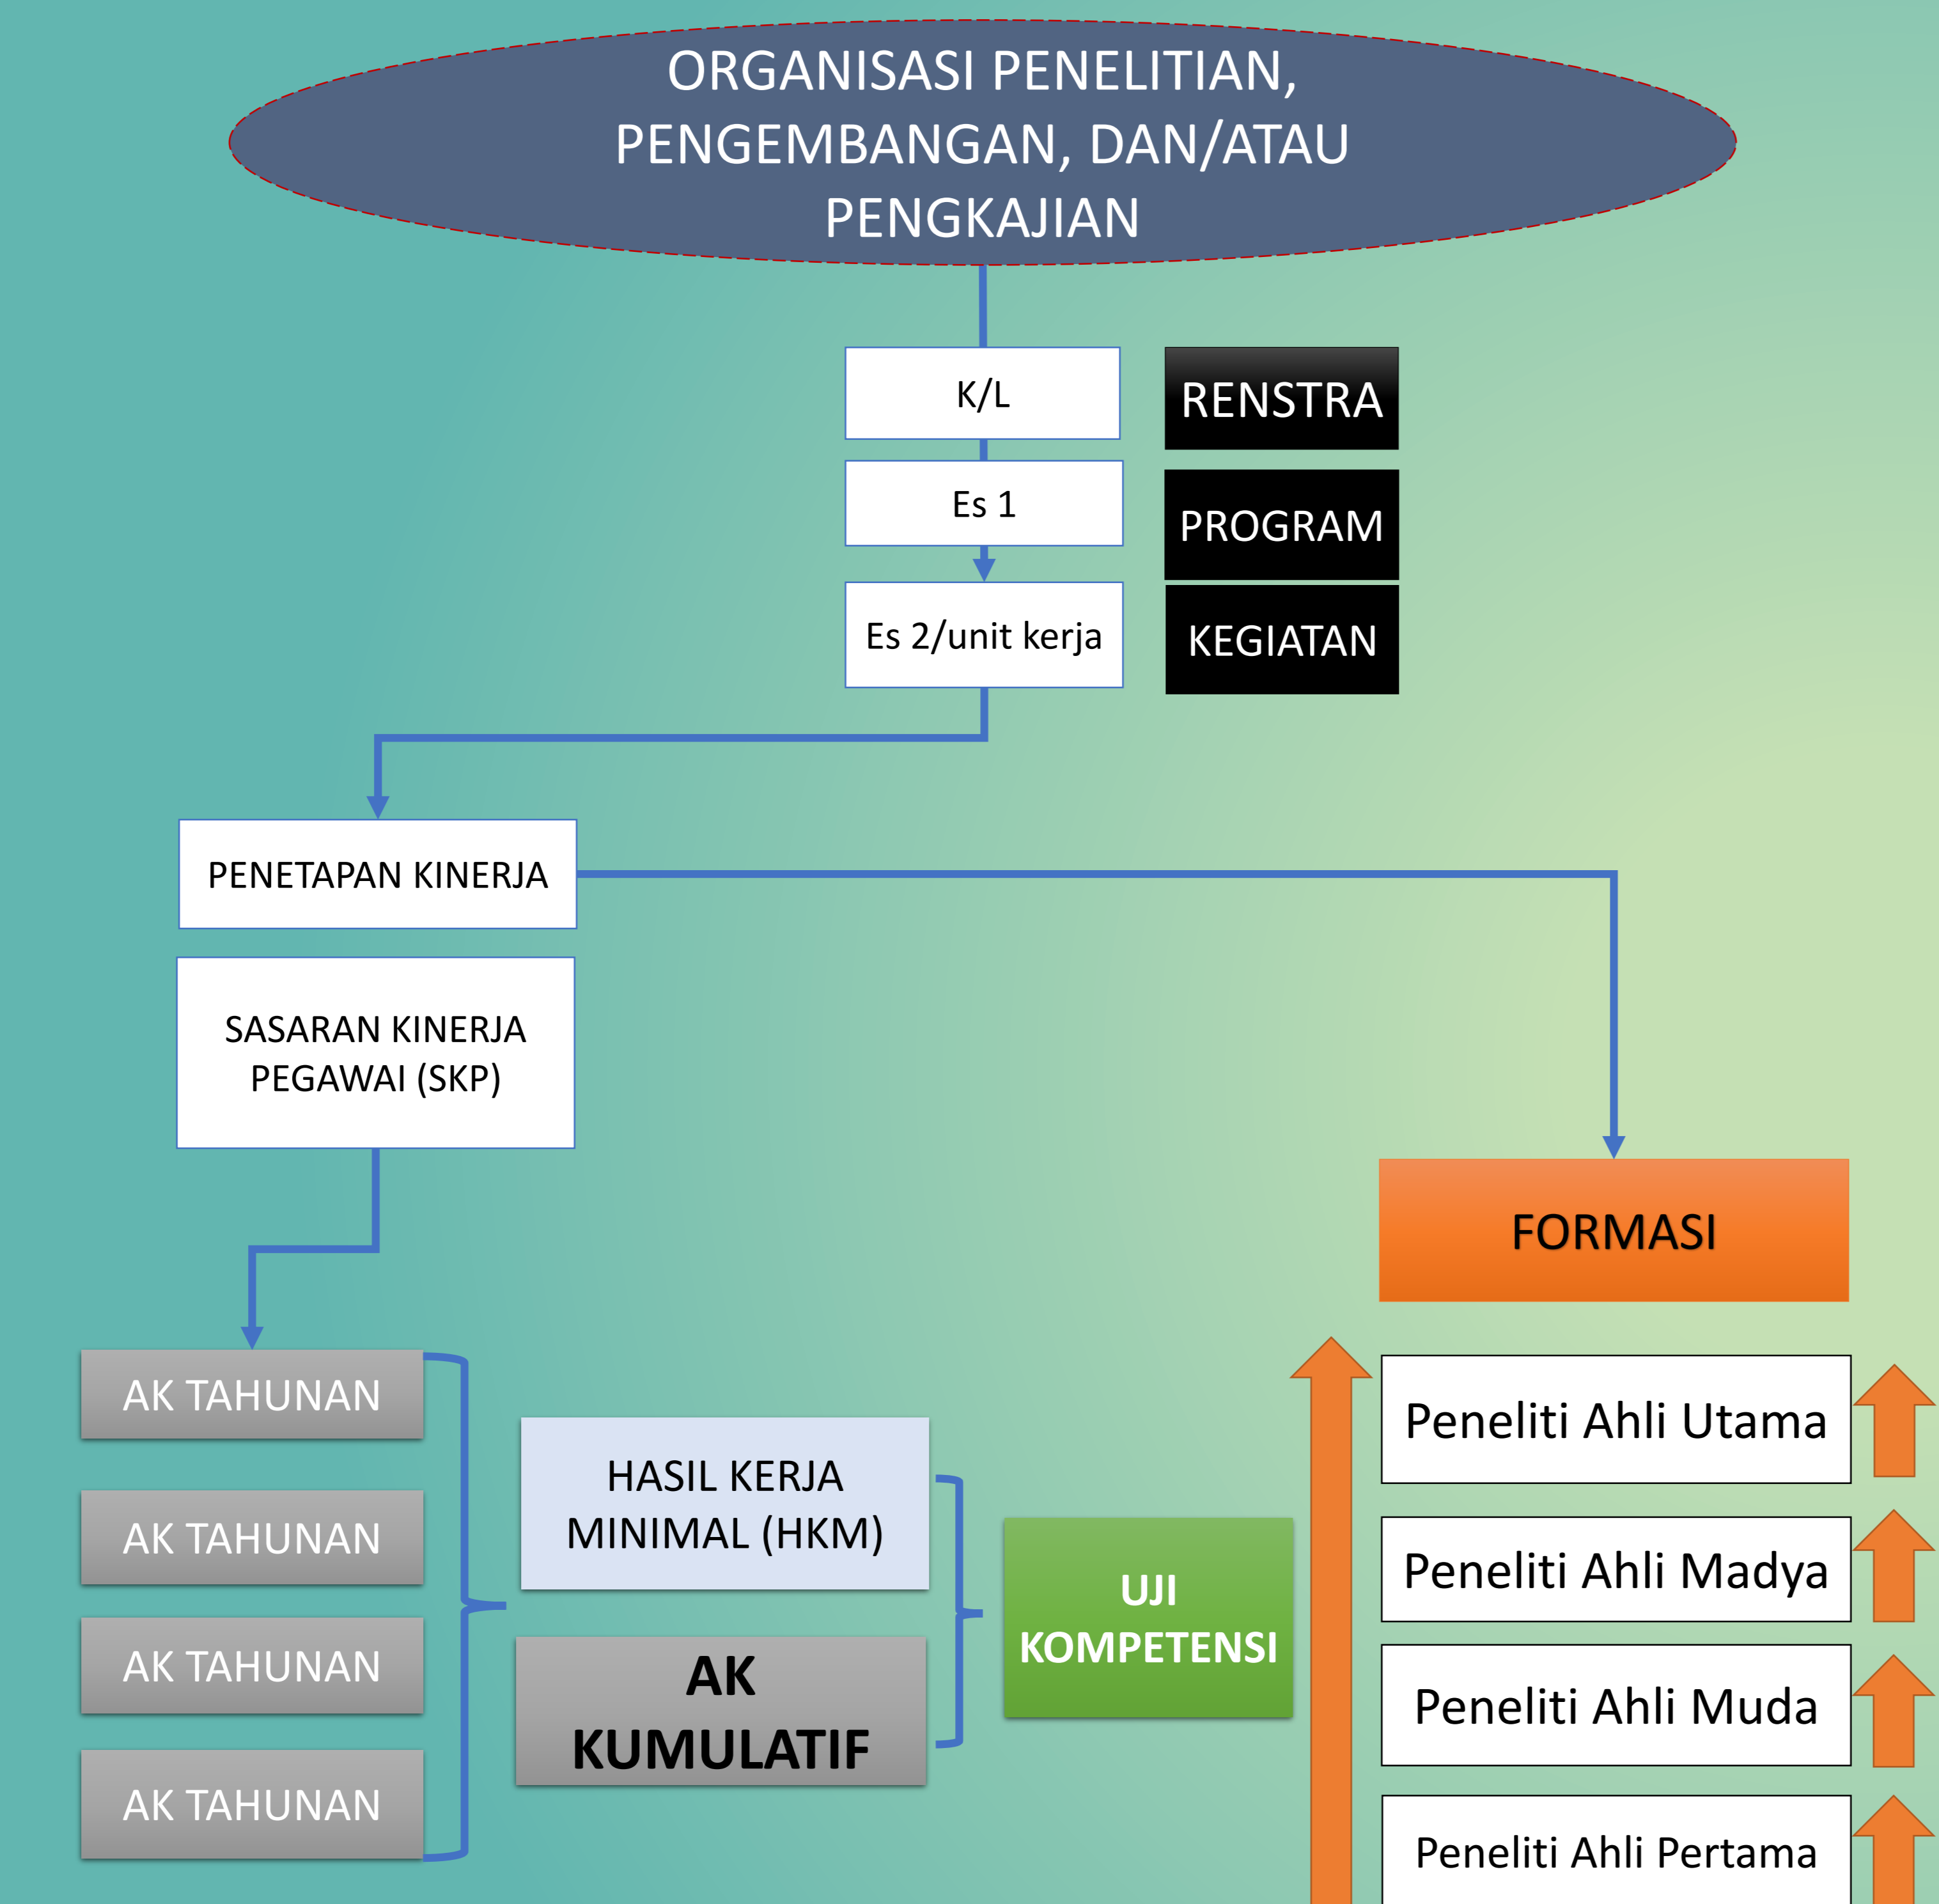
ORGANISASI PENELITIAN, PENGEMBANGAN, DAN/ATAU PENGKAJIAN

K/L

RENSTRA

Es 1

PROGRAM

Es 2/unit kerja

KEGIATAN

PENETAPAN KINERJA

SASARAN KINERJA PEGAWAI (SKP)

FORMASI

AK TAHUNAN

AK TAHUNAN

AK TAHUNAN

AK TAHUNAN

HASIL KERJA MINIMAL (HKM)

AK KUMULATIF

UJI KOMPETENSI

Peneliti Ahli Utama

Peneliti Ahli Madya

Peneliti Ahli Muda

Peneliti Ahli Pertama